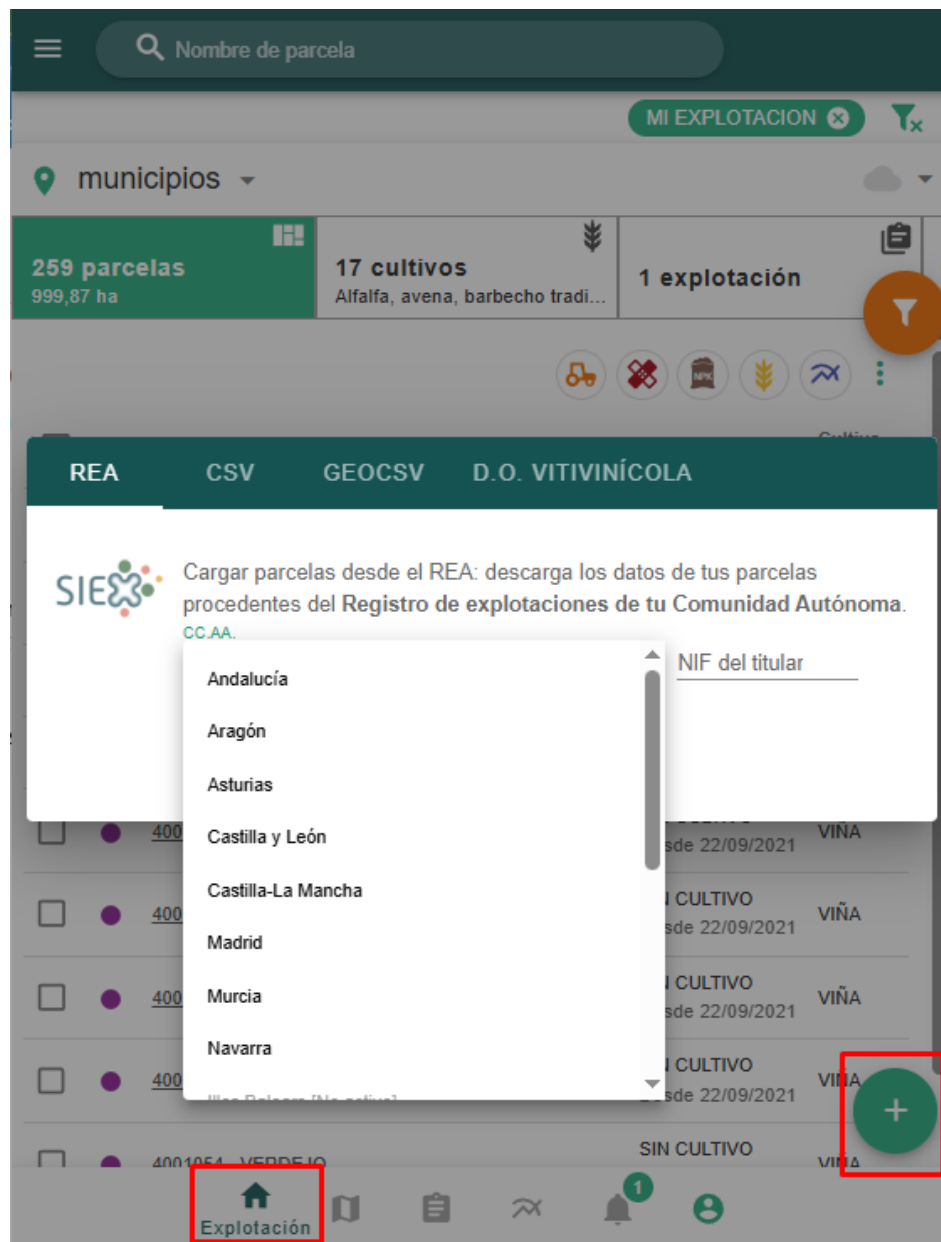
Nombre de parcela

MI EXPLOTACION

municipios

259 parcelas
999,87 ha

17 cultivos
Alfalfa, avena, barbecho tradi...

1 explotación

REA CSV GEOCSV D.O. VITIVINÍCOLA

SIEX

Cargar parcelas desde el REA: descarga los datos de tus parcelas procedentes del **Registro de explotaciones de tu Comunidad Autónoma**.

CC.AA.

NIF del titular

Andalucía
Aragón
Asturias
Castilla y León
Castilla-La Mancha
Madrid
Murcia
Navarra
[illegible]

400 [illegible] sde 22/09/2021 VIÑA
400 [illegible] CULTIVO sde 22/09/2021 VIÑA
400 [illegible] CULTIVO sde 22/09/2021 VIÑA
400 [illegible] CULTIVO sde 22/09/2021 VIÑA
4001054 - VERDEJO SIN CULTIVO VIÑA

Explotación

1